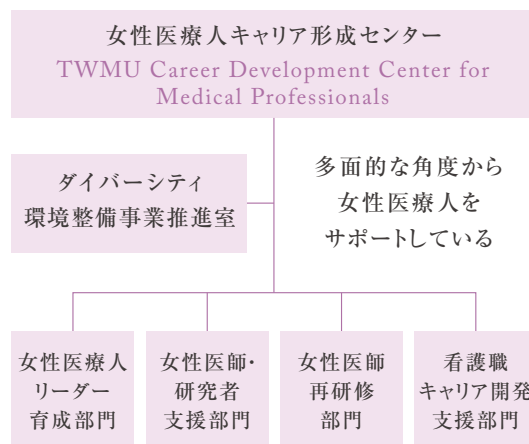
女性医療人キャリア形成センター
TWMU Career Development Center for Medical Professionals

ダイバーシティ
環境整備事業推進室

多面的な角度から
女性医療人を
サポートしている

女性医療人
リーダー
育成部門

女性医師・
研究者
支援部門

女性医師
再研修
部門

看護職
キャリア開発
支援部門